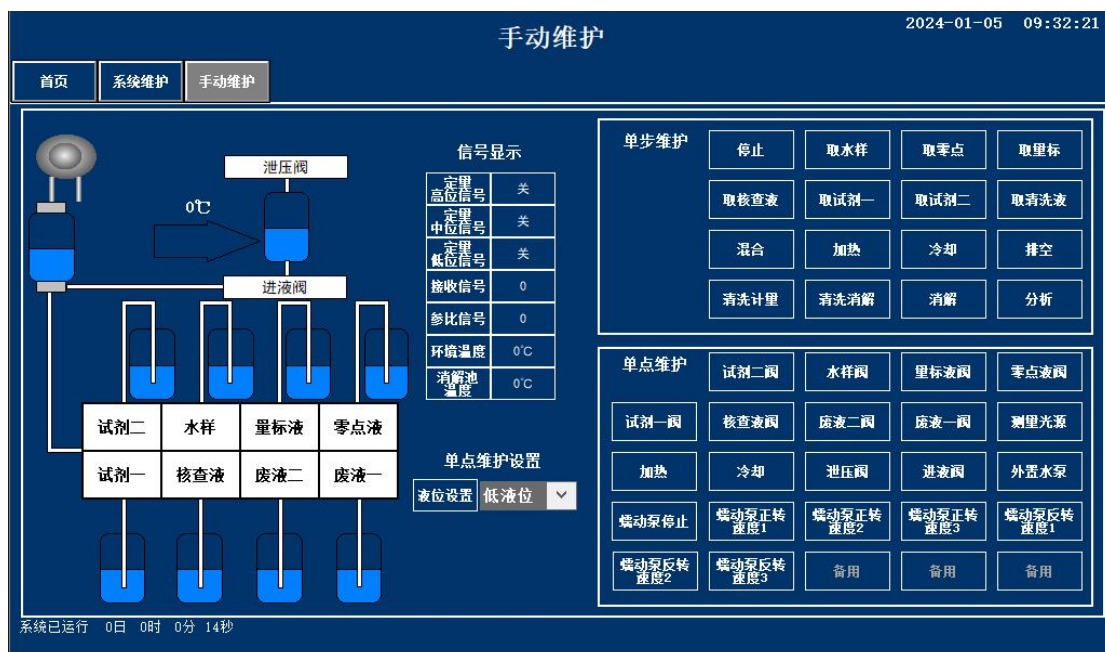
手动维护

2024-01-05 09:32:21

首页 系统维护 手动维护

泄压阀

0℃

进液阀

| 试剂二 | 水样 | 量标液 | 零点液 |
|---|---|---|---|
| 试剂一 | 核查液 | 废液二 | 废液一 |

信号显示

| 定量高位信号 | 关 |
|---|---|
| 定量中位信号 | 关 |
| 定量低位信号 | 关 |
| 接收信号 | 0 |
| 参比信号 | 0 |
| 环境温度 | 0℃ |
| 消解池温度 | 0℃ |

单点维护设置

液位设置 低液位

单步维护

停止 取水样 取零点 取量标
取核查液 取试剂一 取试剂二 取清洗液
混合 加热 冷却 排空
清洗计量 清洗消解 消解 分析

单点维护

试剂二阀 水样阀 量标液阀 零点液阀
试剂一阀 核查液阀 废液二阀 废液一阀 测量光源
加热 冷却 泄压阀 进液阀 外置水泵
蠕动泵停止 蠕动泵正转速度1 蠕动泵正转速度2 蠕动泵正转速度3 蠕动泵反转速度1
蠕动泵反转速度2 蠕动泵反转速度3 备用 备用 备用

系统已运行 0日 0时 0分 14秒